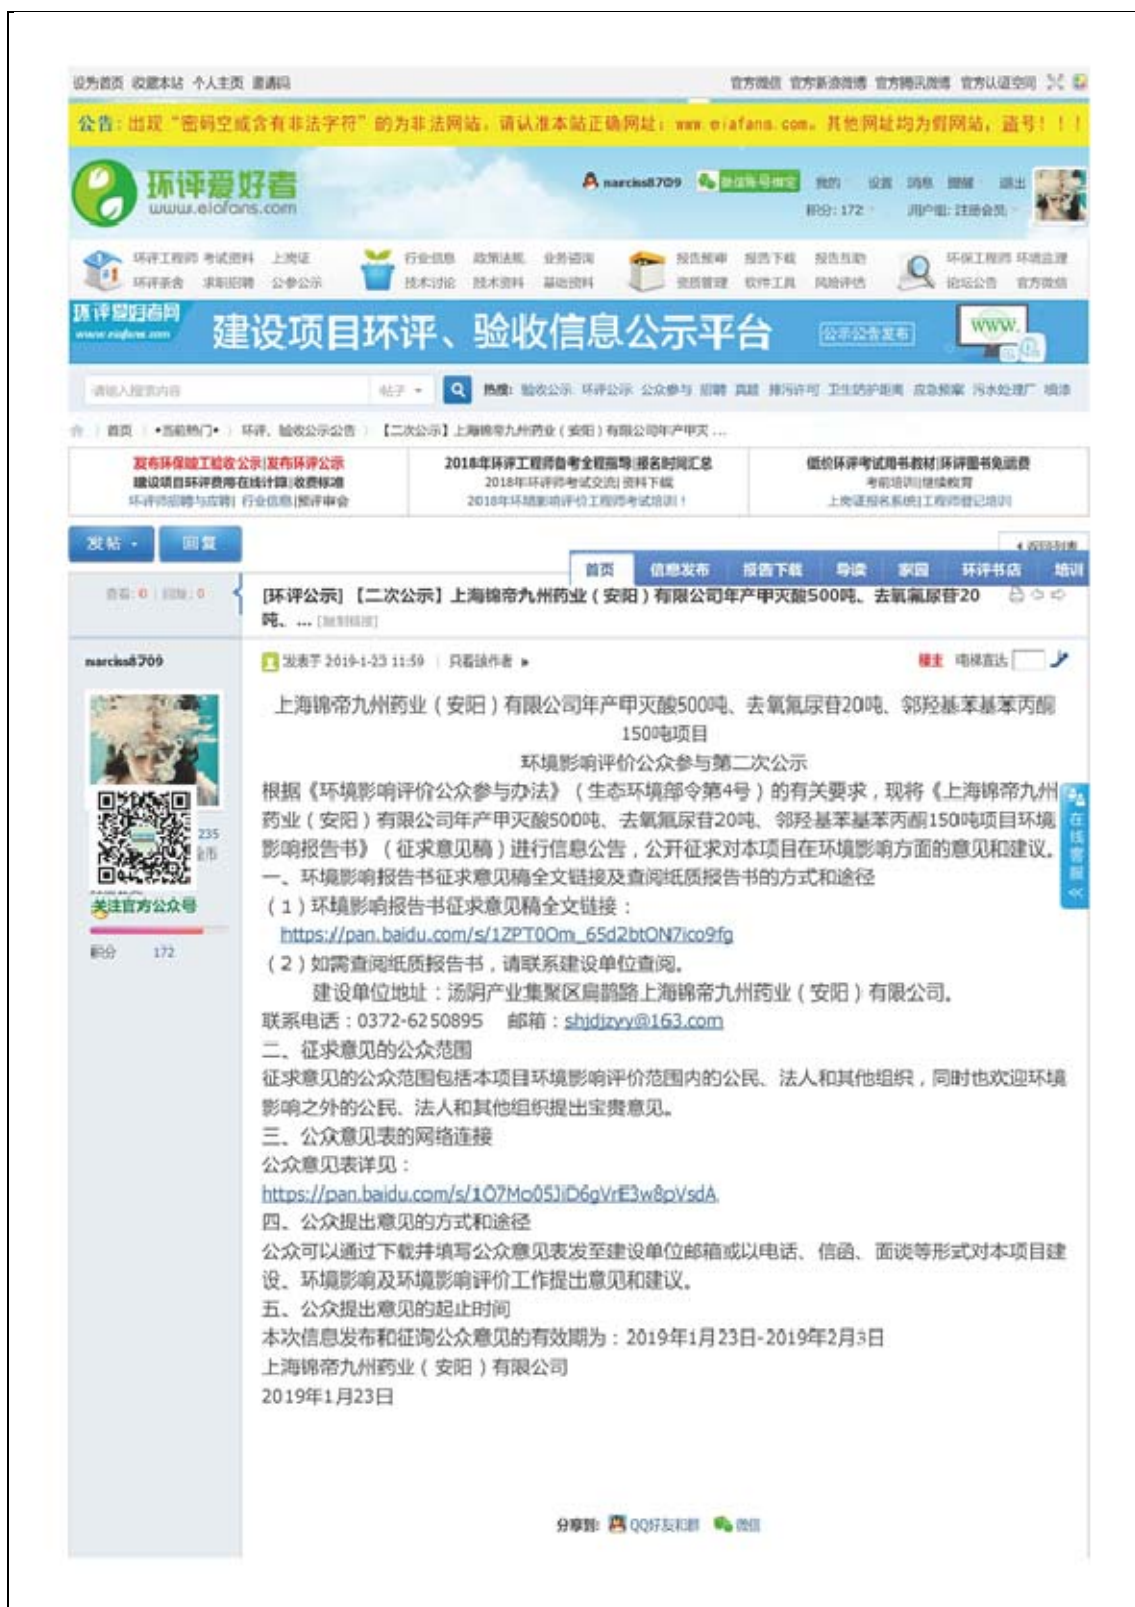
设为首页 收藏本站 个人主页 邀请码

官方微信 官方新浪微博 官方腾讯微博 官方认证空间

公告：出现"密码空或含有非法字符"的为非法网站，请认准本站正确网址：www.eiafans.com，其他网址均为假网站，谨！！！

环评爱好者 www.eiafans.com

narciss8709 微信账号绑定 我的 设置 消息 提醒 退出
积分：172 用户组：注册会员

环评工程师 考试资料 上岗证 环评茶舍 求职招聘 公参公示
行业信息 政策法规 业务咨询 技术讨论 技术资料 基础资料
报告预审 报告下载 报告互助 资质管理 软件工具 风险评估
环保工程师 环境监理 论坛公告 官方微信

环评爱好者网 www.eiafans.com
建设项目环评、验收信息公示平台
公示公告发布
WWW.

请输入搜索内容 帖子 热搜：验收公示 环评公示 公众参与 招聘 真题 排污许可 卫生防护距离 应急预案 污水处理厂 噪声

首页 › 当前热门 › 环评、验收公示公告 › 【二次公示】上海锦帝九州药业（安阳）有限公司年产甲灭...

发布环保竣工验收公示|发布环评公示
建设项目环评费用在线计算|收费标准
环评师招聘与应聘| 行业信息|报评审会

2018年环评工程师备考全程指导|报名时间汇总
2018年环评师考试交流|资料下载
2018年环境影响评价工程师考试培训！

低价环评考试用书教材|环评图书免运费
考前培训|继续教育
上岗证报名系统|工程师登记培训

发帖 回复
返回列表
首页 信息发布 报告下载 导读 家园 环评书店 培训

查看：0 | 回复：0

[环评公示] 【二次公示】上海锦帝九州药业（安阳）有限公司年产甲灭酸500吨、去氧氟尿苷20吨、... [复制链接]

narciss8709

发表于 2019-1-23 11:59 | 只看该作者 ▸
楼主 电梯直达

上海锦帝九州药业（安阳）有限公司年产甲灭酸500吨、去氧氟尿苷20吨、邻羟基苯基苯丙酮150吨项目
环境影响评价公众参与第二次公示

根据《环境影响评价公众参与办法》（生态环境部令第4号）的有关要求，现将《上海锦帝九州药业（安阳）有限公司年产甲灭酸500吨、去氧氟尿苷20吨、邻羟基苯基苯丙酮150吨项目环境影响报告书》（征求意见稿）进行信息公告，公开征求对本项目在环境影响方面的意见和建议。

一、环境影响报告书征求意见稿全文链接及查阅纸质报告书的方式和途径
（1）环境影响报告书征求意见稿全文链接：
https://pan.baidu.com/s/1ZPT0Om_65d2btON7ico9fg
（2）如需查阅纸质报告书，请联系建设单位查阅。
建设单位地址：汤阴产业集聚区扁鹊路上海锦帝九州药业（安阳）有限公司。
联系电话：0372-6250895 邮箱：shjdjzyy@163.com

二、征求意见的公众范围
征求意见的公众范围包括本项目环境影响评价范围内的公民、法人和其他组织，同时也欢迎环境影响之外的公民、法人和其他组织提出宝贵意见。

三、公众意见表的网络连接
公众意见表详见：
https://pan.baidu.com/s/1O7Mo05JiD6gVrE3w8pVsdA

四、公众提出意见的方式和途径
公众可以通过下载并填写公众意见表发至建设单位邮箱或以电话、信函、面谈等形式对本项目建设、环境影响及环境影响评价工作提出意见和建议。

五、公众提出意见的起止时间
本次信息发布和征询公众意见的有效期为：2019年1月23日-2019年2月3日
上海锦帝九州药业（安阳）有限公司
2019年1月23日

关注官方公众号
积分 172

在线客服

分享到： QQ好友和群 微信